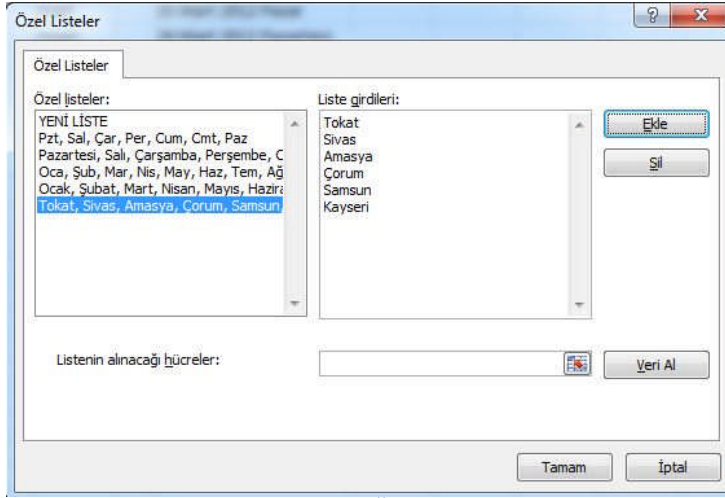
Özel Listeler

Özel Listeler

Özel listeler:

YENİ LİSTE
Pzt, Sal, Çar, Per, Cum, Cmt, Paz
Pazartesi, Salı, Çarşamba, Perşembe, C
Oca, Şub, Mar, Nis, May, Haz, Tem, Ağ
Ocak, Şubat, Mart, Nisan, Mayıs, Hazira
Tokat, Sivas, Amasya, Çorum, Samsun

Liste girdileri:

Tokat
Sivas
Amasya
Çorum
Samsun
Kayseri

Ekle

Sil

Listenin alınacağı hücreler:

Veri Al

Tamam

İptal